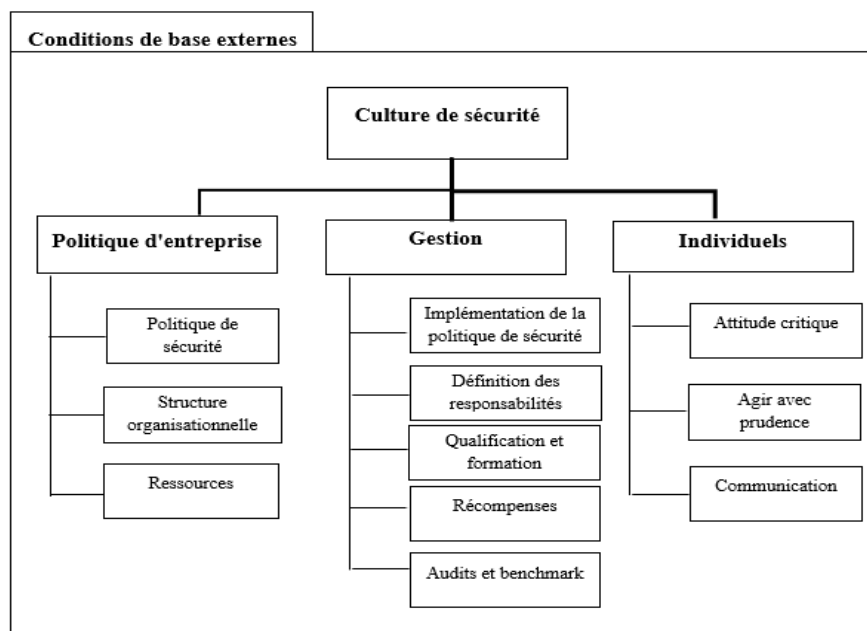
Conditions de base externes

Culture de sécurité

Politique d'entreprise

Politique de sécurité

Structure organisationnelle

Ressources

Gestion

Implémentation de la politique de sécurité

Définition des responsabilités

Qualification et formation

Récompenses

Audits et benchmark

Individuels

Attitude critique

Agir avec prudence

Communication